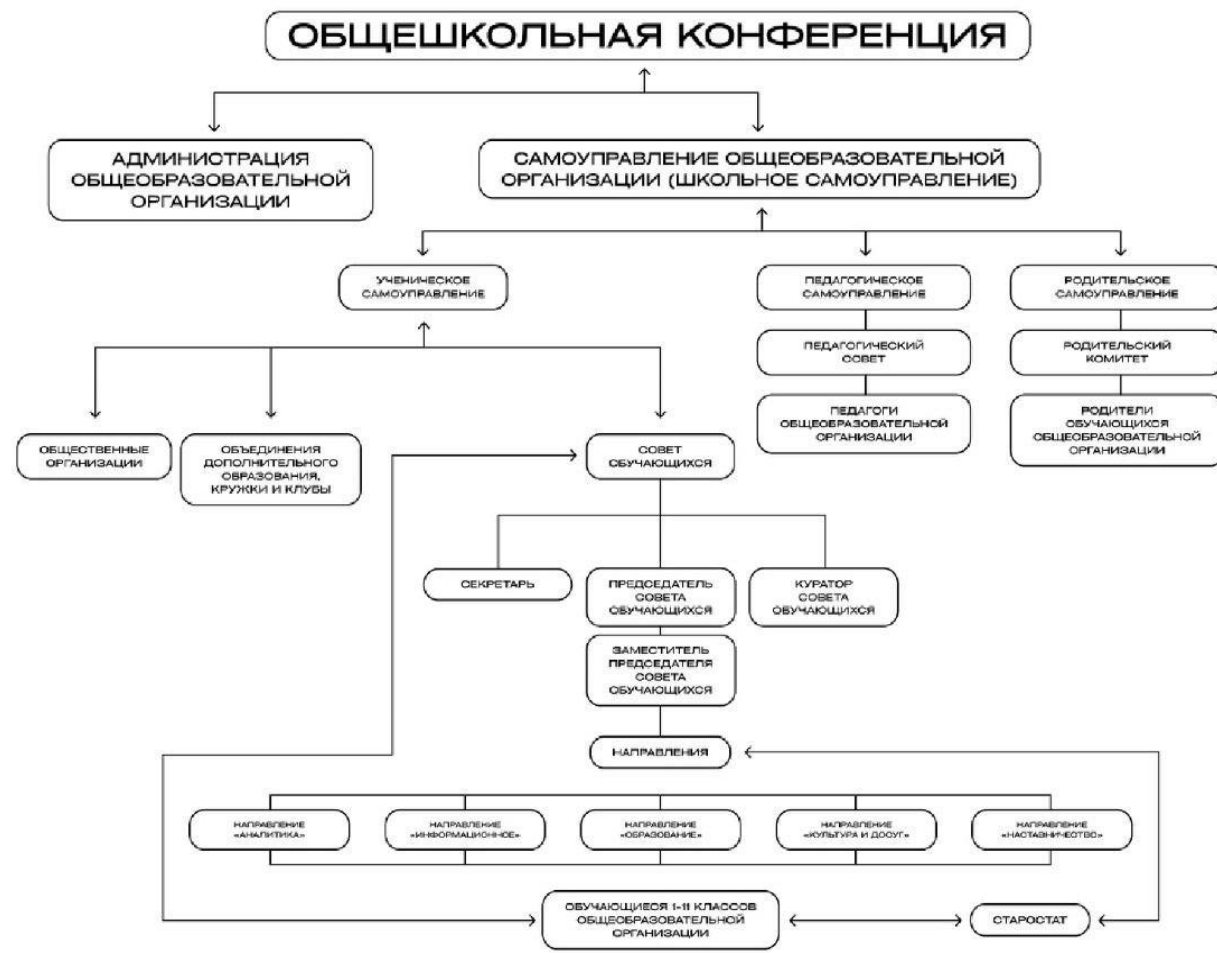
ОБЩЕШКОЛЬНАЯ КОНФЕРЕНЦИЯ

АДМИНИСТРАЦИЯ ОБЩЕОБРАЗОВАТЕЛЬНОЙ ОРГАНИЗАЦИИ

САМОУПРАВЛЕНИЕ ОБЩЕОБРАЗОВАТЕЛЬНОЙ ОРГАНИЗАЦИИ (ШКОЛЬНОЕ САМОУПРАВЛЕНИЕ)

УЧЕНИЧЕСКОЕ САМОУПРАВЛЕНИЕ

ПЕДАГОГИЧЕСКОЕ САМОУПРАВЛЕНИЕ

ПЕДАГОГИЧЕСКИЙ СОВЕТ

ПЕДАГОГИ ОБЩЕОБРАЗОВАТЕЛЬНОЙ ОРГАНИЗАЦИИ

РОДИТЕЛЬСКОЕ САМОУПРАВЛЕНИЕ

РОДИТЕЛЬСКИЙ КОМИТЕТ

РОДИТЕЛИ ОБУЧАЮЩИХСЯ ОБЩЕОБРАЗОВАТЕЛЬНОЙ ОРГАНИЗАЦИИ

ОБЩЕСТВЕННЫЕ ОРГАНИЗАЦИИ

ОБЪЕДИНЕНИЯ ДОПОЛНИТЕЛЬНОГО ОБРАЗОВАНИЯ, КРУЖКИ И КЛУБЫ

СОВЕТ ОБУЧАЮЩИХСЯ

СЕКРЕТАРЬ

ПРЕДСЕДАТЕЛЬ СОВЕТА ОБУЧАЮЩИХСЯ

КУРАТОР СОВЕТА ОБУЧАЮЩИХСЯ

ЗАМЕСТИТЕЛЬ ПРЕДСЕДАТЕЛЯ СОВЕТА ОБУЧАЮЩИХСЯ

НАПРАВЛЕНИЯ

НАПРАВЛЕНИЕ «АНАЛИТИКА»

НАПРАВЛЕНИЕ «ИНФОРМАЦИОННОЕ»

НАПРАВЛЕНИЕ «ОБРАЗОВАНИЕ»

НАПРАВЛЕНИЕ «КУЛЬТУРА И ДОСУГ»

НАПРАВЛЕНИЕ «НАСТАВНИЧЕСТВО»

ОБУЧАЮЩИЕСЯ 1-11 КЛАССОВ ОБЩЕОБРАЗОВАТЕЛЬНОЙ ОРГАНИЗАЦИИ

СТАРОСТАТ